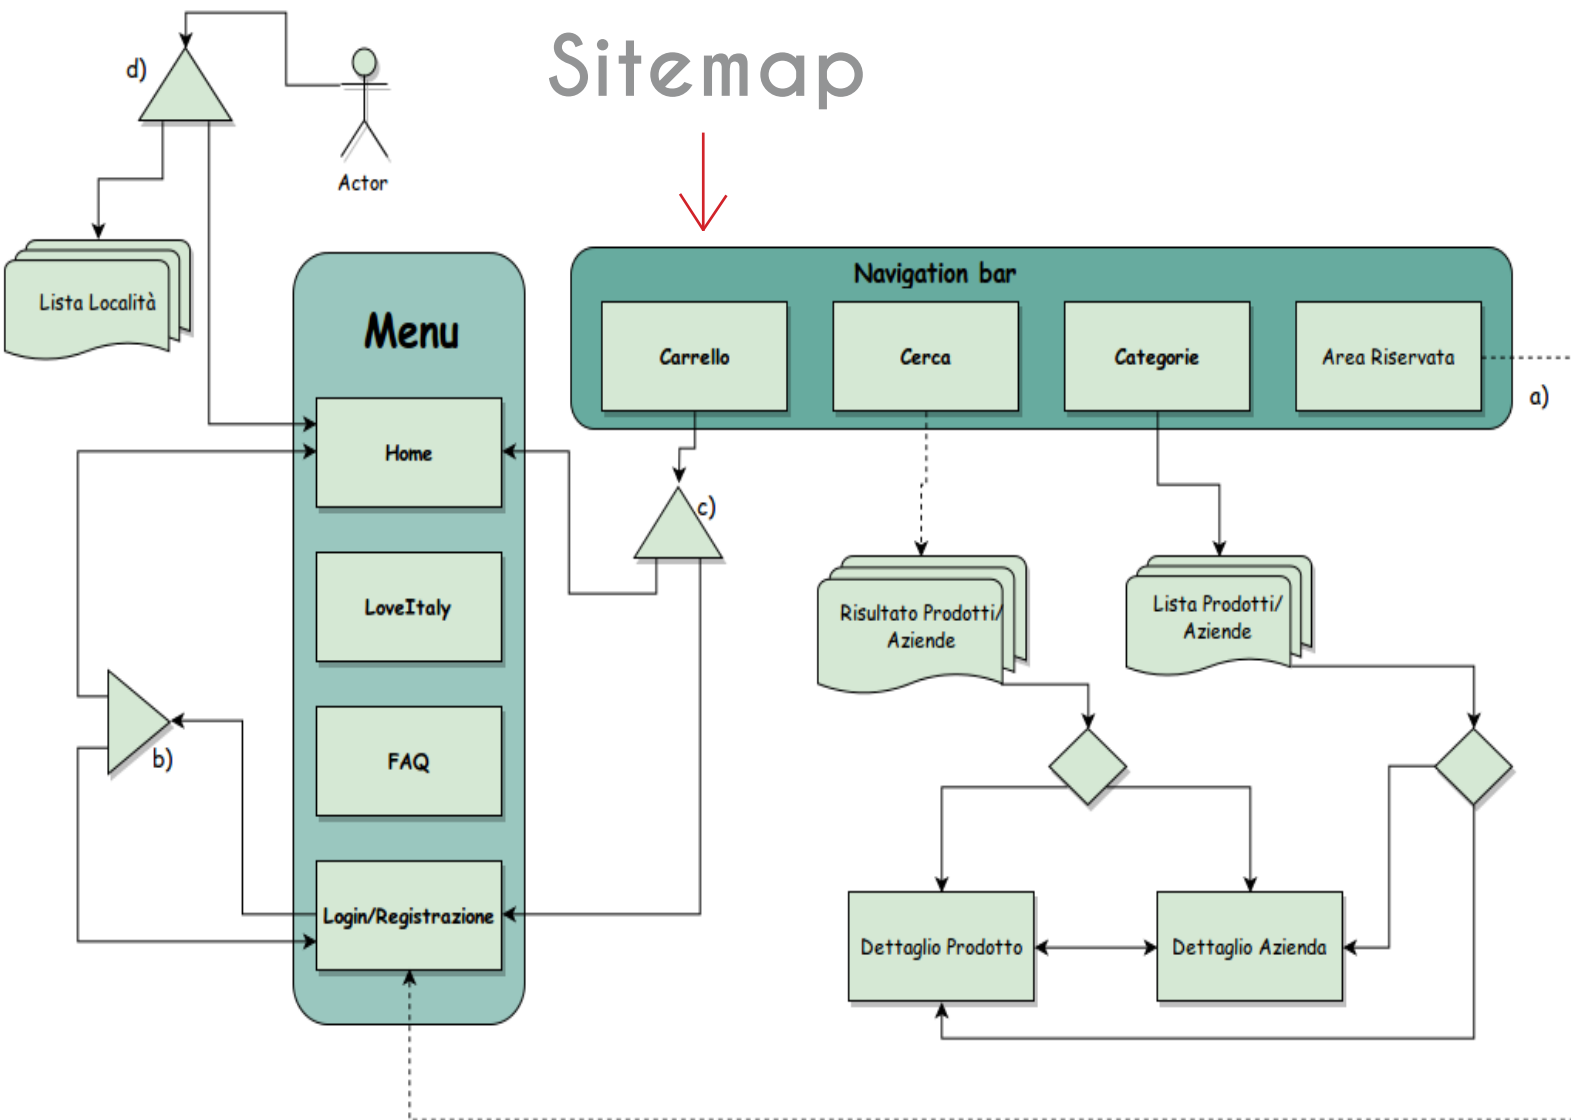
Sitemap

d)

Actor

Lista Località

Menu

Home

LoveItaly

FAQ

Login/Registrazione

b)

Navigation bar

Carrello

Cerca

Categorie

Area Riservata

a)

c)

Risultato Prodotti/ Aziende

Lista Prodotti/ Aziende

Dettaglio Prodotto

Dettaglio Azienda